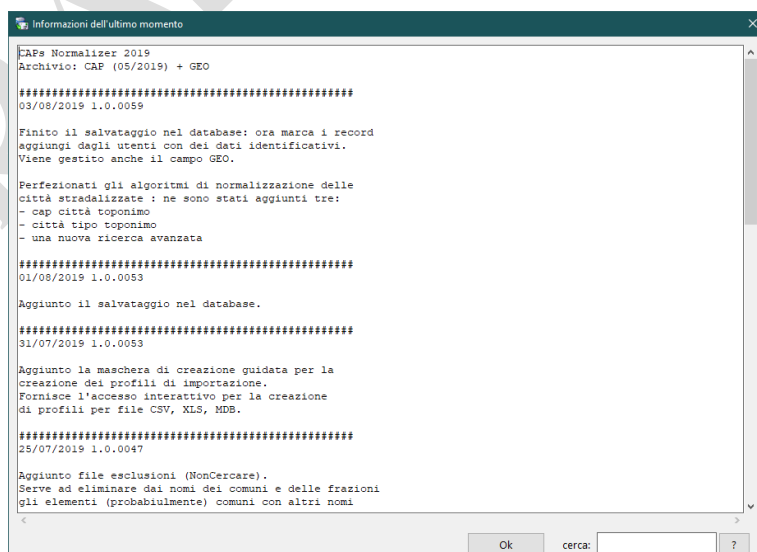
Informazioni dell'ultimo momento

CAPs Normalizer 2019
Archivio: CAP (05/2019) + GEO

################################################
03/08/2019 1.0.0059

Finito il salvataggio nel database: ora marca i record aggiungi dagli utenti con dei dati identificativi. Viene gestito anche il campo GEO.

Perfezionati gli algoritmi di normalizzazione delle città stradalizzate : ne sono stati aggiunti tre:
- cap città toponimo
- città tipo toponimo
- una nuova ricerca avanzata

################################################
01/08/2019 1.0.0053

Aggiunto il salvataggio nel database.

################################################
31/07/2019 1.0.0053

Aggiunto la maschera di creazione guidata per la creazione dei profili di importazione.
Fornisce l'accesso interattivo per la creazione di profili per file CSV, XLS, MDB.

################################################
25/07/2019 1.0.0047

Aggiunto file esclusioni (NonCercare).
Serve ad eliminare dai nomi dei comuni e delle frazioni gli elementi (probabiulmente) comuni con altri nomi

Ok

cerca:

?